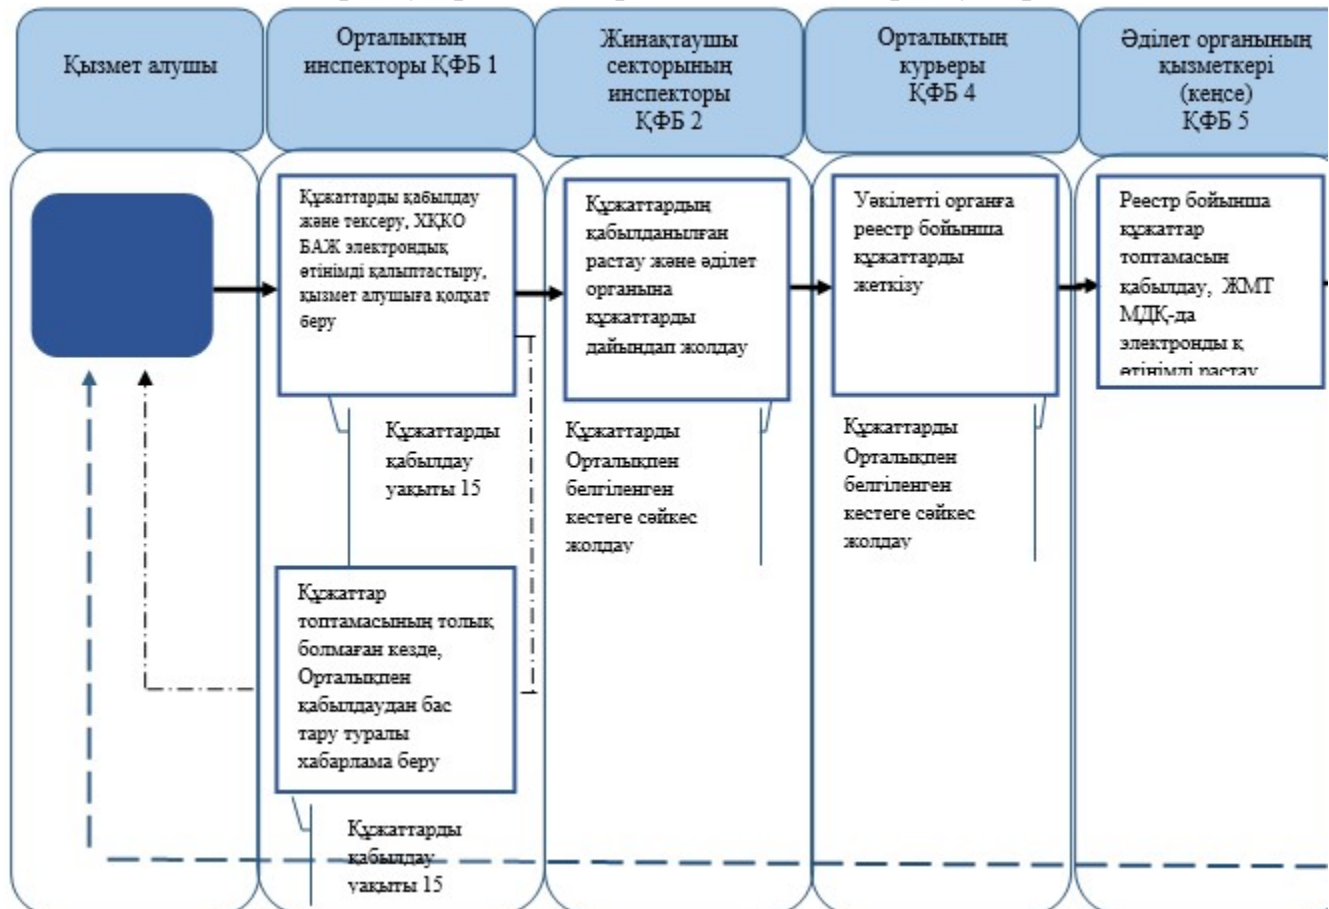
Қызмет алушы

Орталықтың инспекторы ҚФБ 1

Жинақтаушы секторының инспекторы ҚФБ 2

Орталықтың курьеры ҚФБ 4

Әділет органының қызметкері (кеңсе) ҚФБ 5

Құжаттарды қабылдау және тексеру, ХҚКО БАЖ электрондық өтінімді қалыптастыру, қызмет алушыға қолхат беру

Құжаттардың қабылданылған растау және әділет органына құжаттарды дайындап жолдау

Уәкілетті органға реестр бойынша құжаттарды жеткізу

Реестр бойынша құжаттар топтамасын қабылдау, ЖМТ МДҚ-да электронды қ өтінімді растау

Құжаттарды қабылдау уақыты 15

Құжаттарды Орталықпен белгіленген кестеге сәйкес жолдау

Құжаттарды Орталықпен белгіленген кестеге сәйкес жолдау

Құжаттар топтамасының толық болмаған кезде, Орталықпен қабылдаудан бас тарту туралы хабарлама беру

Құжаттарды қабылдау уақыты 15